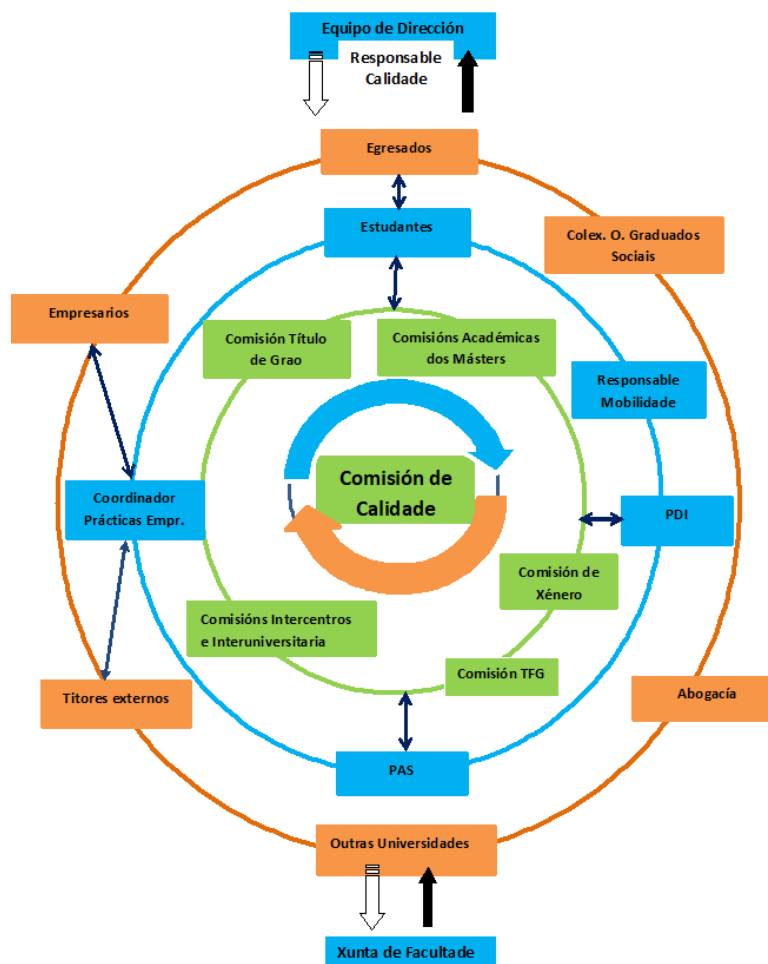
Equipo de Dirección

Responsable Calidade

Egresados

Estudantes

Colex. O. Graduados Sociais

Empresarios

Comisión Título de Grao

Comisións Académicas dos Másters

Responsable Mobilidade

Comisión de Calidade

Coordinador Prácticas Empr.

PDI

Comisión de Xénero

Comisións Intercentros e Interuniversitaria

Comisión TFG

Titores externos

Abogacía

PAS

Outras Universidades

Xunta de Facultade